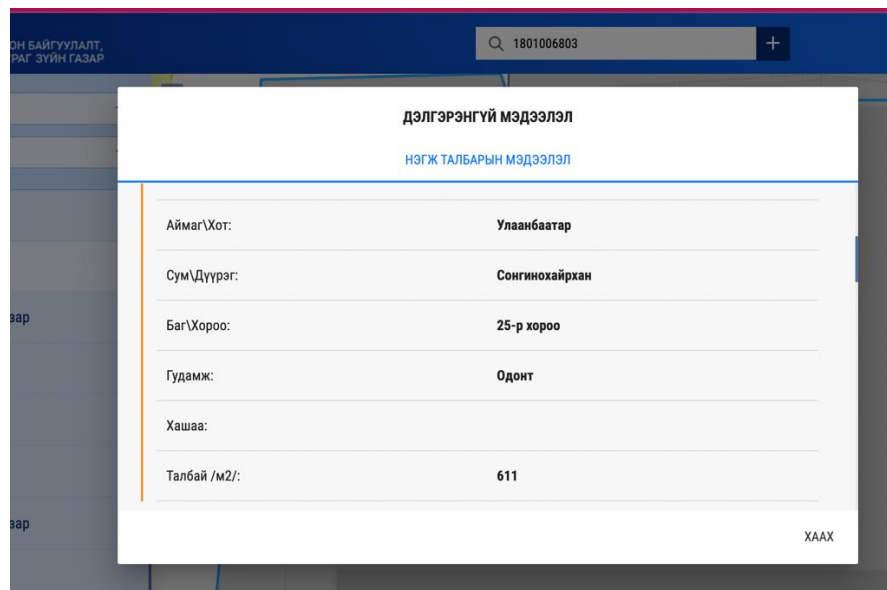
ОН БАЙГУУЛАЛТ, РАГ ЗҮЙН ГАЗАР

1801006803

+

зар

зар

ДЭЛГЭРЭНГҮЙ МЭДЭЭЛЭЛ

НЭГЖ ТАЛБАРЫН МЭДЭЭЛЭЛ

| | |
|---|---|
| Аймаг\Хот: | Улаанбаатар |
| Сум\Дүүрэг: | Сонгинохайрхан |
| Баг\Хороо: | 25-р хороо |
| Гудамж: | Одонт |
| Хашаа: | |
| Талбай /м2/: | 611 |

ХААХ